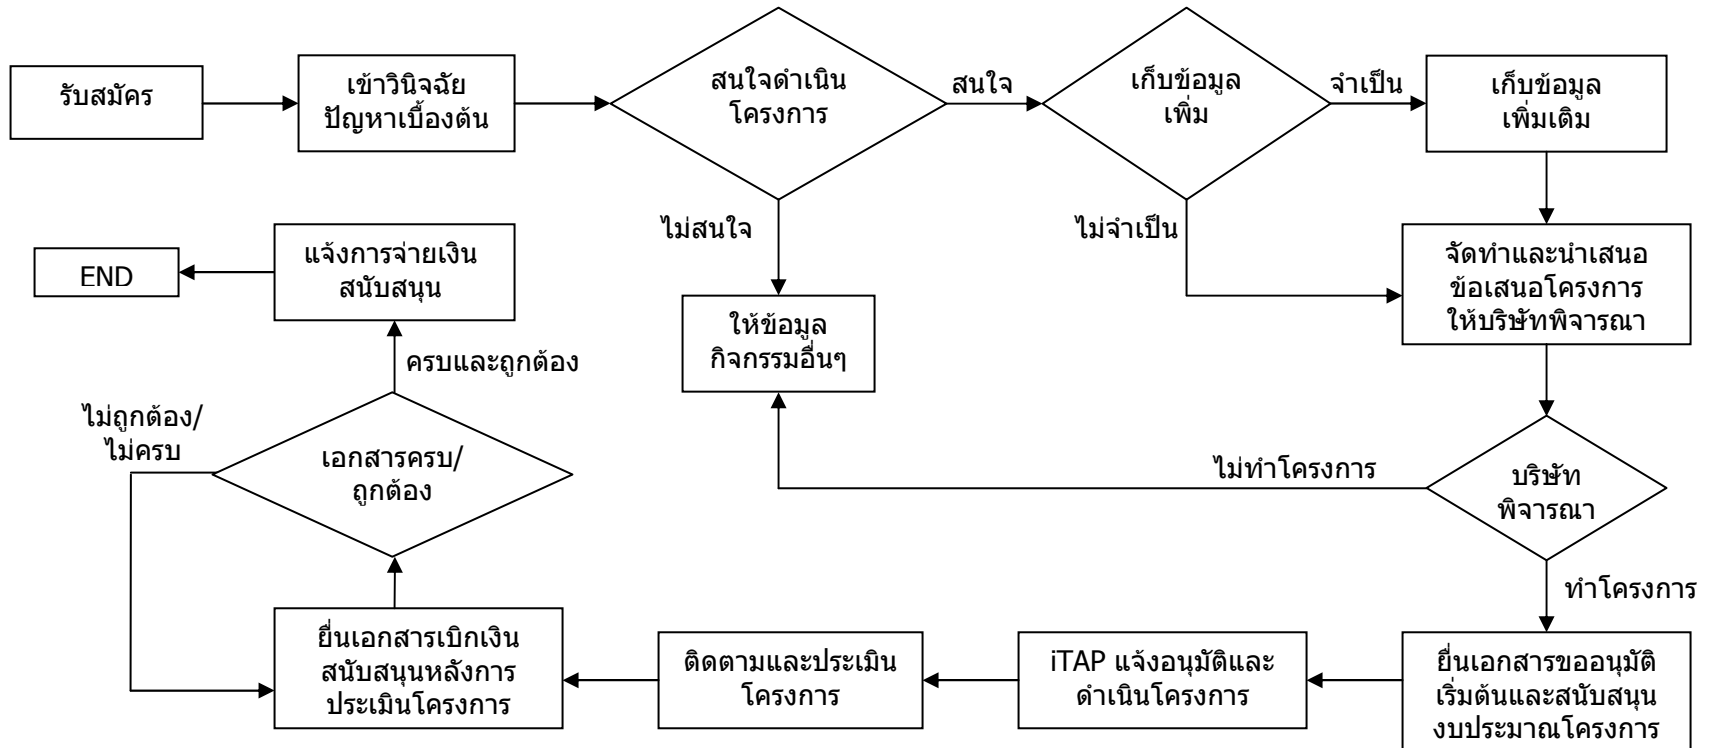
รับสมัคร

เข้าวินิจฉัยปัญหาเบื้องต้น

สนใจดำเนินโครงการ

สนใจ

เก็บข้อมูลเพิ่ม

จำเป็น

เก็บข้อมูลเพิ่มเติม

ไม่สนใจ

ไม่จำเป็น

จัดทำและนำเสนอข้อเสนอโครงการให้บริษัทพิจารณา

END

แจ้งการจ่ายเงินสนับสนุน

ให้ข้อมูลกิจกรรมอื่นๆ

ครบและถูกต้อง

ไม่ถูกต้อง/ไม่ครบ

เอกสารครบ/ถูกต้อง

ไม่ทำโครงการ

บริษัทพิจารณา

ทำโครงการ

ยื่นเอกสารเบิกเงินสนับสนุนหลังการประเมินโครงการ

ติดตามและประเมินโครงการ

iTAP แจ้งอนุมัติและดำเนินโครงการ

ยื่นเอกสารขออนุมัติเริ่มต้นและสนับสนุนงบประมาณโครงการ